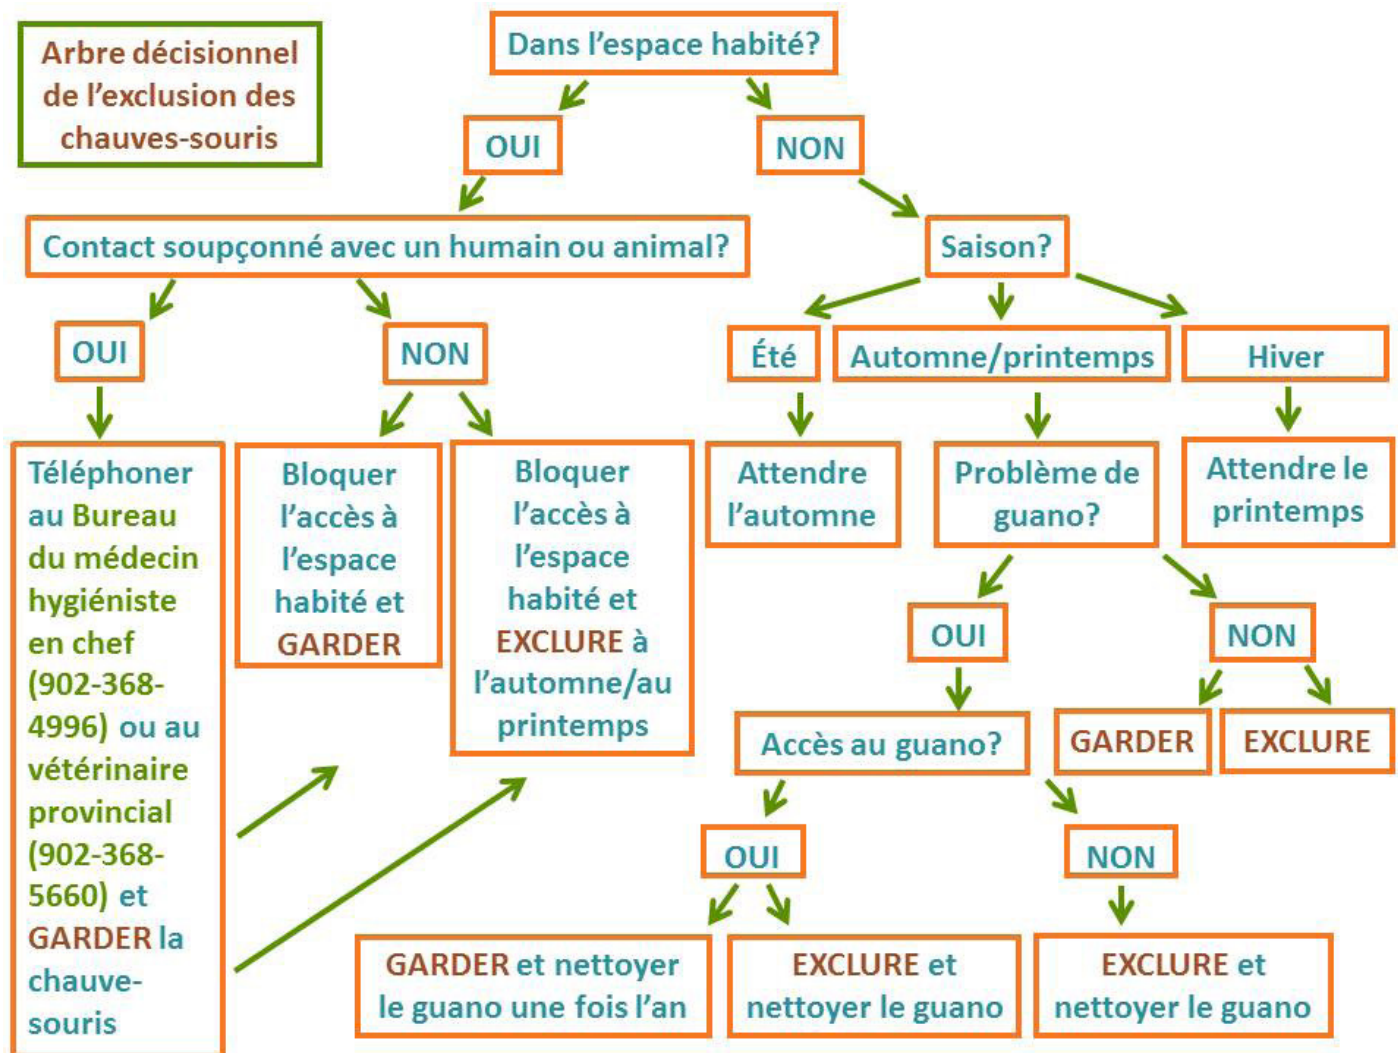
Arbre décisionnel de l'exclusion des chauves-souris

Dans l'espace habité?

OUI

NON

Contact soupçonné avec un humain ou animal?

Saison?

OUI

NON

Été

Automne/printemps

Hiver

Téléphoner au Bureau du médecin hygiéniste en chef (902-368-4996) ou au vétérinaire provincial (902-368-5660) et GARDER la chauve-souris

Bloquer l'accès à l'espace habité et GARDER

Bloquer l'accès à l'espace habité et EXCLURE à l'automne/au printemps

Attendre l'automne

Problème de guano?

Attendre le printemps

OUI

NON

Accès au guano?

GARDER

EXCLURE

OUI

NON

GARDER et nettoyer le guano une fois l'an

EXCLURE et nettoyer le guano

EXCLURE et nettoyer le guano